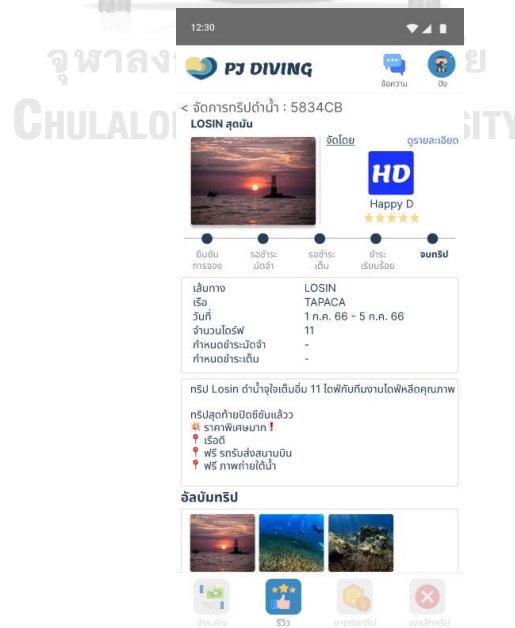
จุฬาลง ย
CHULALO SITY

12:30

PJ DIVING

ข้อความ

ปิง

< จัดการทริปดำน้ำ : 5834CB

LOSIN สุดมัน

จัดโดย

ดูรายละเอียด

HD

Happy D

★★★★★

ยืนยันการจอง

รอชำระมัดจำ

รอชำระเต็ม

ชำระเรียบร้อย

จบทริป

| | |
|---|---|
| เส้นทาง | LOSIN |
| เรือ | TAPACA |
| วันที่ | 1 ก.ค. 66 - 5 ก.ค. 66 |
| จำนวนไดร์ฟ | 11 |
| กำหนดชำระมัดจำ | - |
| กำหนดชำระเต็ม | - |

ทริป Losin ดำน้ำจุใจเต็มอิ่ม 11 ไดฟ์กับทีมงานไดฟ์หลีดคุณภาพ

ทริปสุดท้ายปิดซีซั่นแล้วว
💥 ราคาพิเศษมาก❗
📍 เรือดี
📍 ฟรี รถรับส่งสนามบิน
📍 ฟรี ภาพถ่ายใต้น้ำ

อัลบั้มทริป

ชำระเงิน

รีวิว

ขายต่อทริป

ยกเลิกทริป